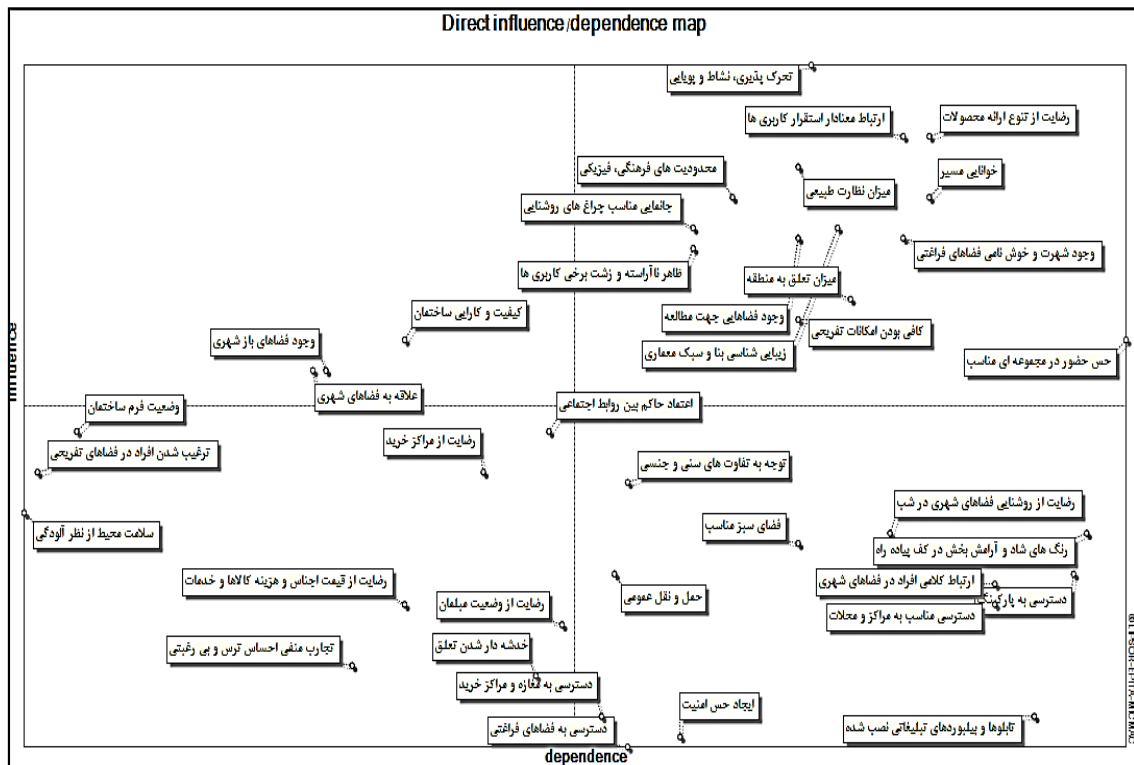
Direct influence/dependence map

تحرک پذیری، نشاط و پویایی

ارتباط معنادار استقرار کاربری ها

رضایت از تنوع ارائه محصولات

محدودیت های فرهنگی، فیزیکی

خوانایی مسیر

میزان نظارت طبیعی

جانمایی مناسب چراغ های روشنایی

وجود شهرت و خوش نامی فضاهای فراغتی

ظاهر ناآراسته و زشت برخی کاربری ها

میزان تعلق به منطقه

کیفیت و کارایی ساختمان

وجود فضاهایی جهت مطالعه

کافی بودن امکانات تفریحی

وجود فضاهای باز شهری

زیبایی شناسی بنا و سبک معماری

حس حضور در مجموعه ای مناسب

علاقه به فضاهای شهری

وضعیت فرم ساختمان

اعتماد حاکم بین روابط اجتماعی

رضایت از مراکز خرید

ترغیب شدن افراد در فضاهای تفریحی

توجه به تفاوت های سنی و جنسی

رضایت از روشنایی فضاهای شهری در شب

سلامت محیط از نظر آلودگی

فضای سبز مناسب

رنگ های شاد و آرامش بخش در کف پیاده راه

ارتباط کلامی افراد در فضاهای شهری

رضایت از قیمت اجناس و هزینه کالاها و خدمات

دسترسی به پارک ها

حمل و نقل عمومی

رضایت از وضعیت مبلمان

دسترسی مناسب به مراکز و محلات

تجارب منفی احساس ترس و بی رغبتی

خدشه دار شدن تعلق

دسترسی به مغازه و مراکز خرید

ایجاد حس امنیت

تابلوها و بیلبوردهای تبلیغاتی نصب شده

دسترسی به فضاهای فراغتی

influence

dependence